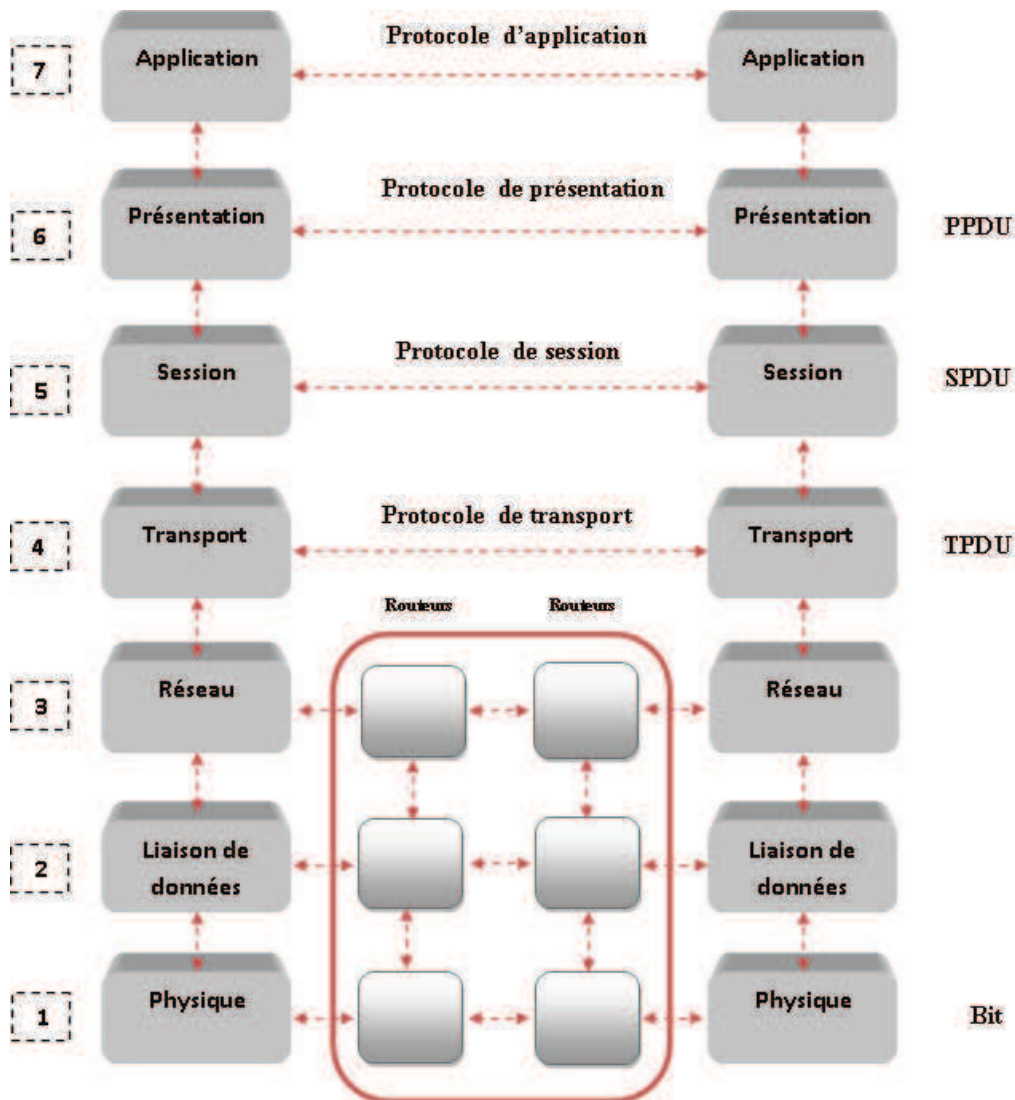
7 Application Protocole d'application Application

6 Présentation Protocole de présentation Présentation PPDU

5 Session Protocole de session Session SPDU

4 Transport Protocole de transport Transport TPDU

Routeurs Routeurs

3 Réseau Réseau

2 Liaison de données Liaison de données

1 Physique Physique Bit